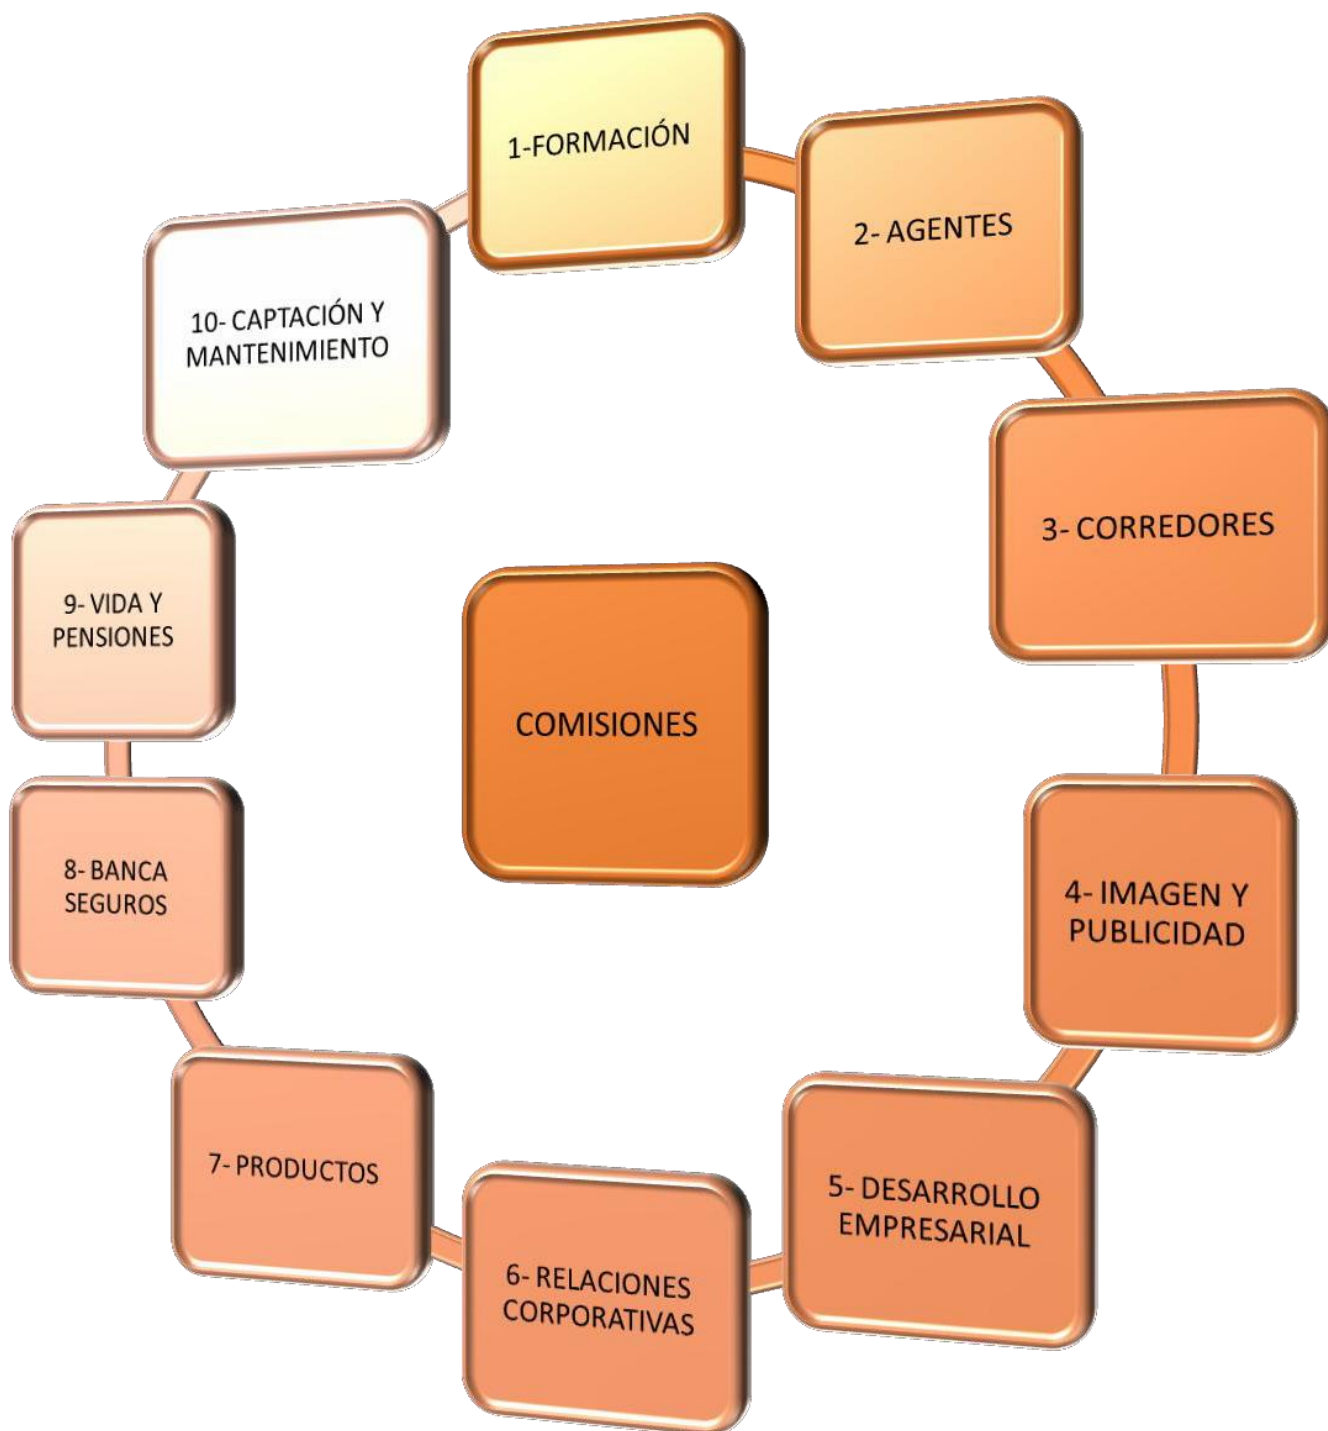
1-FORMACIÓN

2- AGENTES

3- CORREDORES

4- IMAGEN Y PUBLICIDAD

5- DESARROLLO EMPRESARIAL

6- RELACIONES CORPORATIVAS

7- PRODUCTOS

8- BANCA SEGUROS

9- VIDA Y PENSIONES

10- CAPTACIÓN Y MANTENIMIENTO

COMISIONES